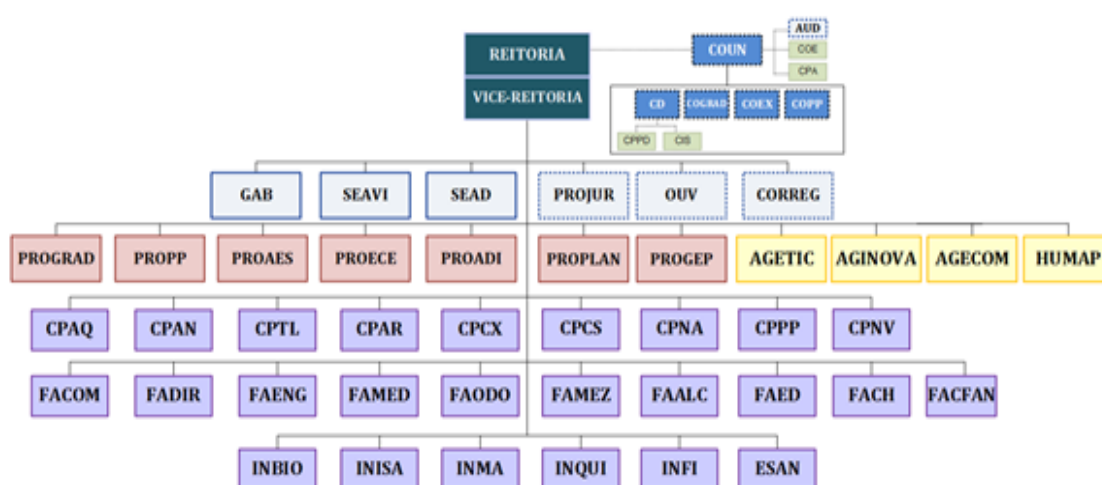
REITORIA
VICE-REITORIA

COUN
AUD
COE
CPA

CD
COGRAD
COEX
COPP
CPPD
CIS

GAB
SEAVI
SEAD
PROJUR
OUV
CORREG

PROGRAD
PROPP
PROAES
PROECE
PROADI
PROPLAN
PROGEP
AGETIC
AGINOVA
AGECOM
HUMAP

CPAQ
CPAN
CPTL
CPAR
CPCX
CPCS
CPNA
CPPP
CPNV

FACOM
FADIR
FAENG
FAMED
FAODO
FAMEZ
FAALC
FAED
FACH
FACFAN

INBIO
INISA
INMA
INQUI
INFI
ESAN